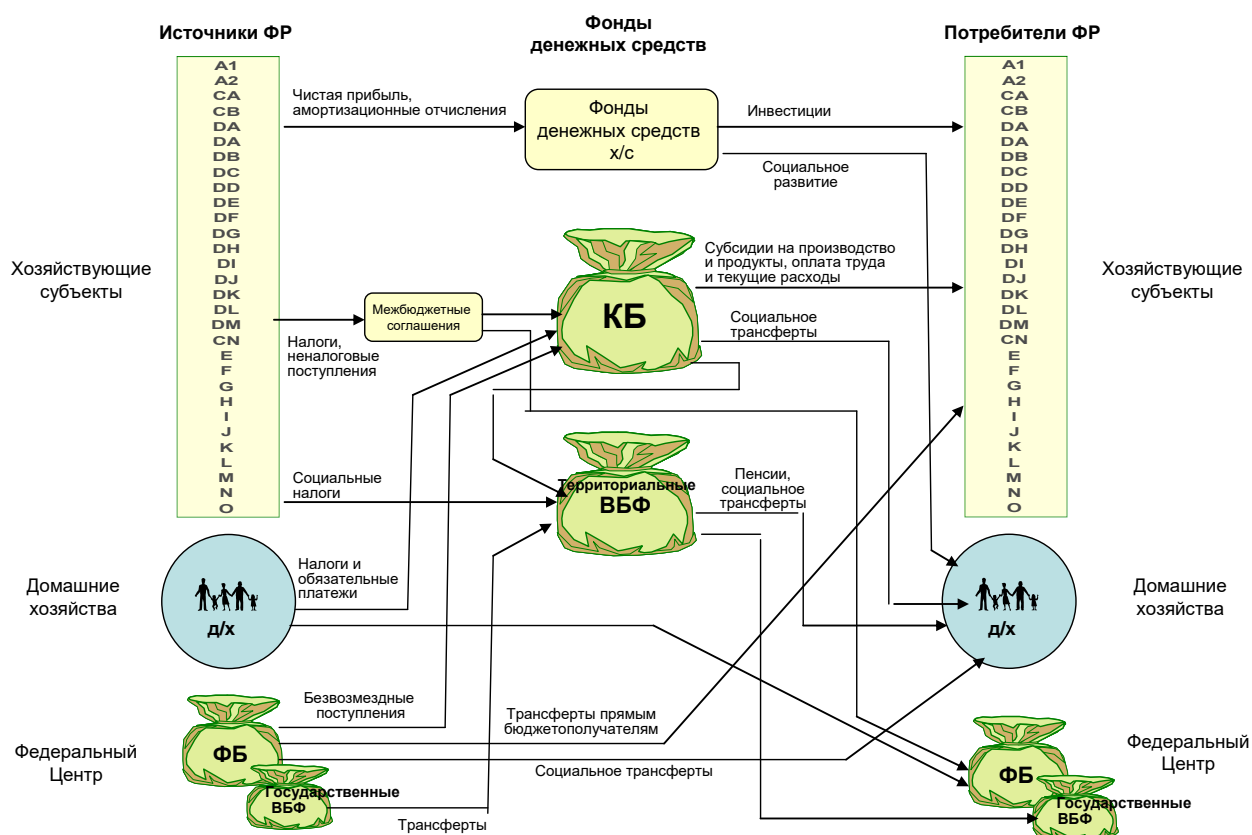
Источники ФР

Фонды денежных средств

Потребители ФР

A1
A2
CA
CB
DA
DA
DB
DC
DD
DE
DF
DG
DH
DI
DJ
DK
DL
DM
CN
E
F
G
H
I
J
K
L
M
N
O

Чистая прибыль, амортизационные отчисления

Фонды денежных средств х/с

Инвестиции

Социальное развитие

A1
A2
CA
CB
DA
DA
DB
DC
DD
DE
DF
DG
DH
DI
DJ
DK
DL
DM
CN
E
F
G
H
I
J
K
L
M
N
O

Хозяйствующие субъекты

Субсидии на производство и продукты, оплата труда и текущие расходы

Хозяйствующие субъекты

Межбюджетные соглашения

КБ

Налоги, неналоговые поступления

Социальное трансферты

Социальные налоги

Территориальные ВБФ

Пенсии, социальное трансферты

Домашние хозяйства

д/х

Налоги и обязательные платежи

д/х

Домашние хозяйства

Безвозмездные поступления

Федеральный Центр

ФБ

Трансферты прямым бюджетополучателям

Федеральный Центр

Социальное трансферты

ФБ

Государственные ВБФ

Трансферты

Государственные ВБФ